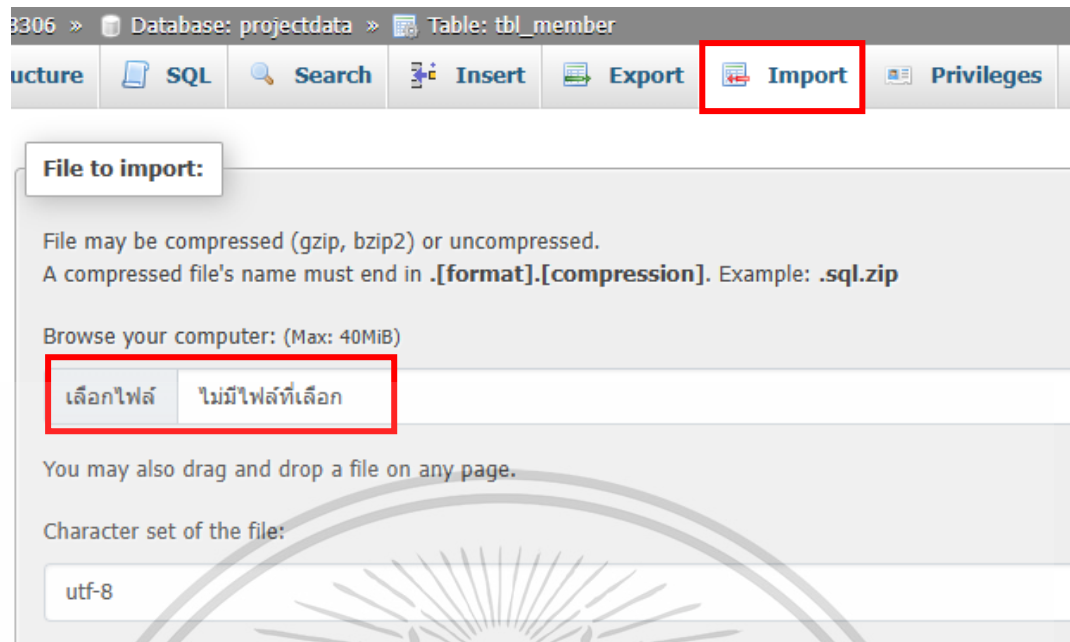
3306 » Database: projectdata » Table: tbl_member

ucture SQL Search Insert Export Import Privileges

File to import:

File may be compressed (gzip, bzip2) or uncompressed.
A compressed file's name must end in **.[format].[compression]**. Example: **.sql.zip**

Browse your computer: (Max: 40MiB)

เลือกไฟล์ ไม่มีไฟล์ที่เลือก

You may also drag and drop a file on any page.

Character set of the file:

utf-8